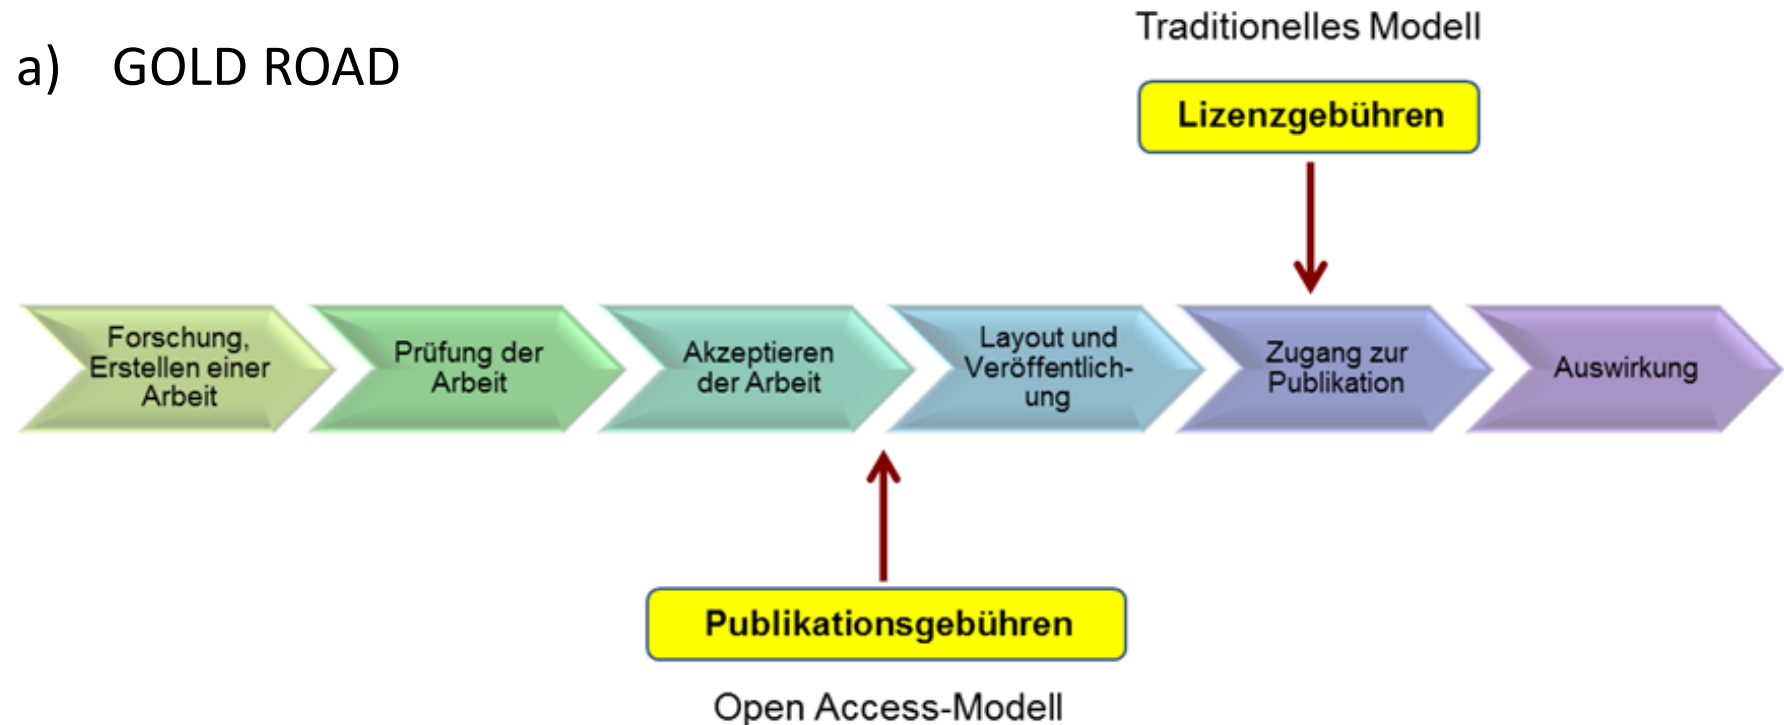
a) GOLD ROAD

Traditionelles Modell

Lizenzgebühren

Forschung, Erstellen einer Arbeit

Prüfung der Arbeit

Akzeptieren der Arbeit

Layout und Veröffentlichung

Zugang zur Publikation

Auswirkung

Publikationsgebühren

Open Access-Modell